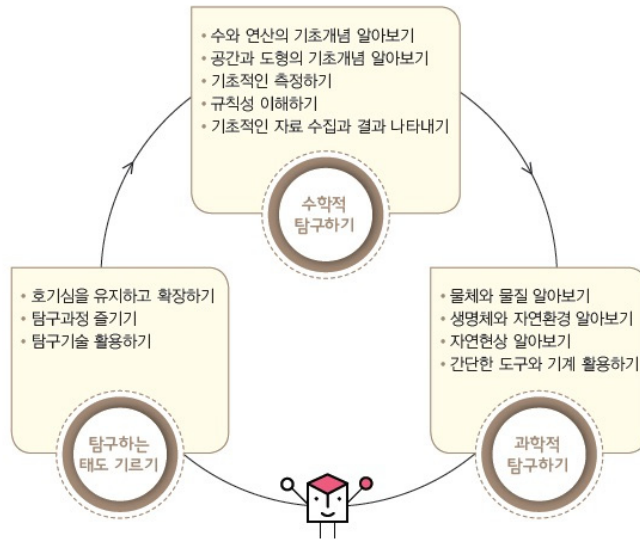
• 수와 연산의 기초개념 알아보기
• 공간과 도형의 기초개념 알아보기
• 기초적인 측정하기
• 규칙성 이해하기
• 기초적인 자료 수집과 결과 나타내기

수학적 탐구하기

• 호기심을 유지하고 확장하기
• 탐구과정 즐기기
• 탐구기술 활용하기

탐구하는 태도 기르기

• 물체와 물질 알아보기
• 생명체와 자연환경 알아보기
• 자연현상 알아보기
• 간단한 도구와 기계 활용하기

과학적 탐구하기